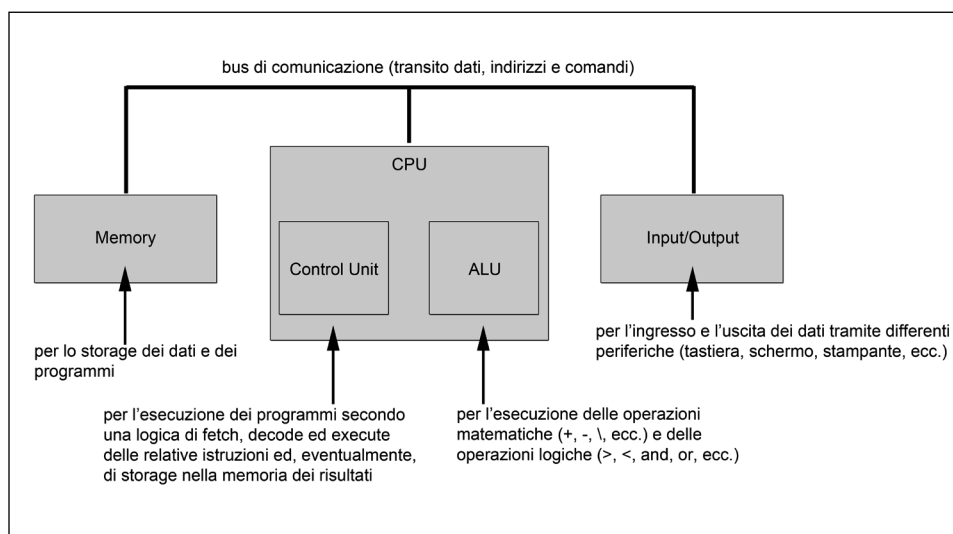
bus di comunicazione (transito dati, indirizzi e comandi)

CPU

Memory

Control Unit

ALU

Input/Output

per lo storage dei dati e dei programmi

per l'esecuzione dei programmi secondo una logica di fetch, decode ed execute delle relative istruzioni ed, eventualmente, di storage nella memoria dei risultati

per l'esecuzione delle operazioni matematiche (+, -, \, ecc.) e delle operazioni logiche (>, <, and, or, ecc.)

per l'ingresso e l'uscita dei dati tramite differenti periferiche (tastiera, schermo, stampante, ecc.)